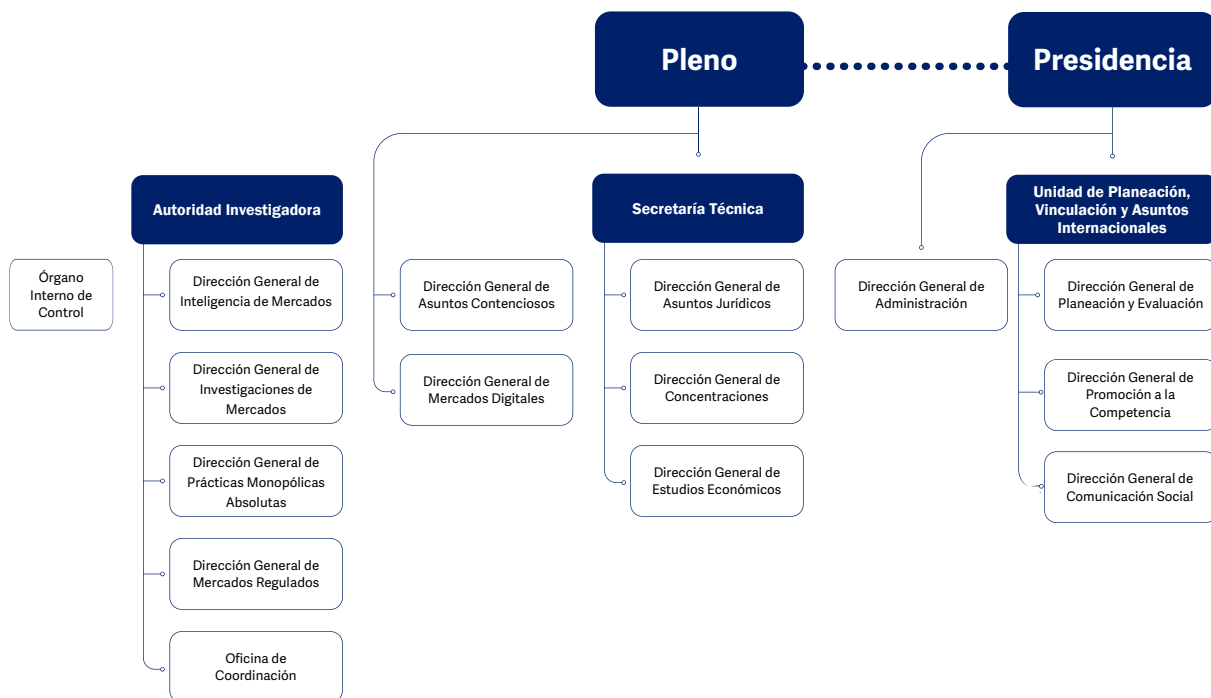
Pleno

Presidencia

Autoridad Investigadora

Secretaría Técnica

Unidad de Planeación, Vinculación y Asuntos Internacionales

Órgano Interno de Control

Dirección General de Inteligencia de Mercados

Dirección General de Investigaciones de Mercados

Dirección General de Prácticas Monopólicas Absolutas

Dirección General de Mercados Regulados

Oficina de Coordinación

Dirección General de Asuntos Contenciosos

Dirección General de Mercados Digitales

Dirección General de Asuntos Jurídicos

Dirección General de Concentraciones

Dirección General de Estudios Económicos

Dirección General de Administración

Dirección General de Planeación y Evaluación

Dirección General de Promoción a la Competencia

Dirección General de Comunicación Social